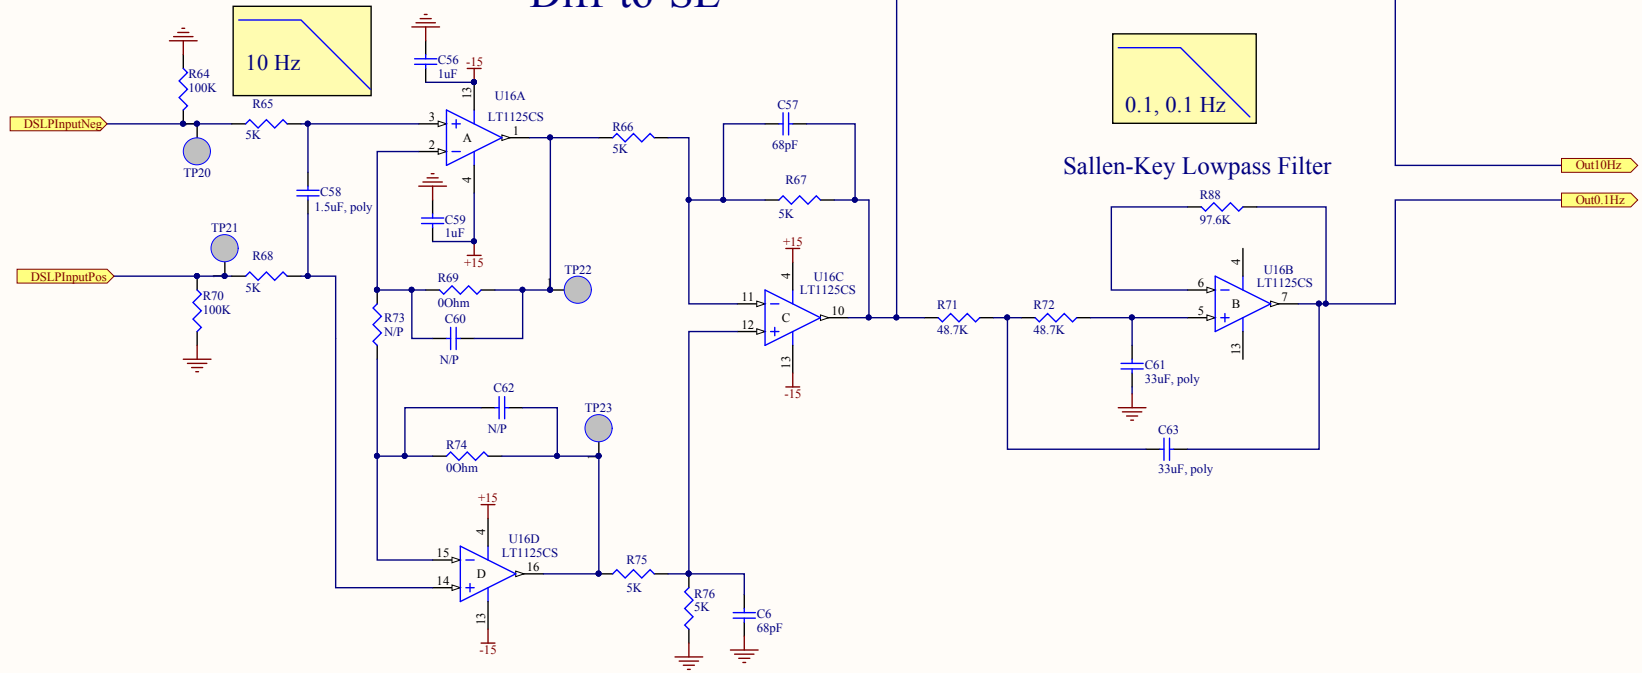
10 Hz

0.1, 0.1 Hz

Sallen-Key Lowpass Filter

DSLPInputNeg
DSLPInputPos
Out10Hz
Out0.1Hz

R64
100K
R65
5K
TP20
C58
1.5uF, poly
TP21
R68
5K
R70
100K

C56
1uF
-15
13
U16A
LT1125CS
3
2
A
1
4
C59
1uF
+15

R69
0Ohm
C60
N/P
R73
N/P
TP22

C62
N/P
R74
0Ohm
TP23

+15
4
U16D
LT1125CS
15
14
D
16
13
-15

R75
5K
R76
5K
C6
68pF

R66
5K
C57
68pF
R67
5K
+15
4
U16C
LT1125CS
11
12
C
10
13
-15

R71
48.7K
R72
48.7K
C61
33uF, poly
C63
33uF, poly
R88
97.6K
4
U16B
LT1125CS
6
5
B
7
13